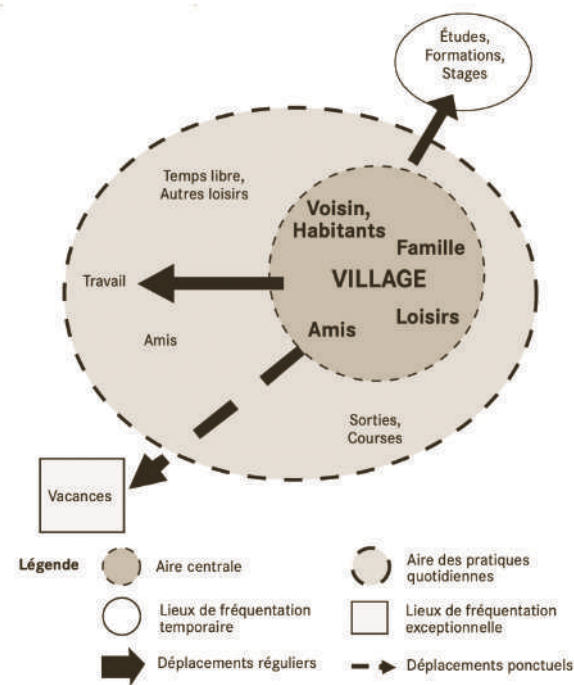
Études, Formations, Stages

Temps libre, Autres loisirs

Voisin, Habitants

Famille

VILLAGE

Travail

Loisirs

Amis

Amis

Sorties, Courses

Vacances

Légende

Aire centrale

Aire des pratiques quotidiennes

Lieux de fréquentation temporaire

Lieux de fréquentation exceptionnelle

Déplacements réguliers

Déplacements ponctuels